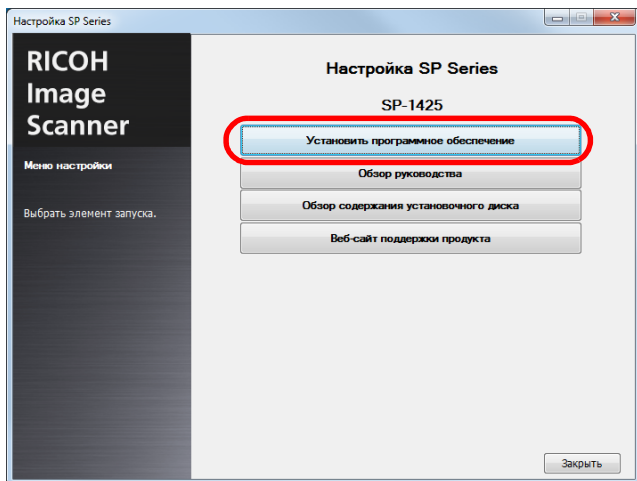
Настройка SP Series

RICOH Image Scanner

Меню настройки

Выбрать элемент запуска.

Настройка SP Series

SP-1425

Установить программное обеспечение

Обзор руководства

Обзор содержания установочного диска

Веб-сайт поддержки продукта

Закрыть